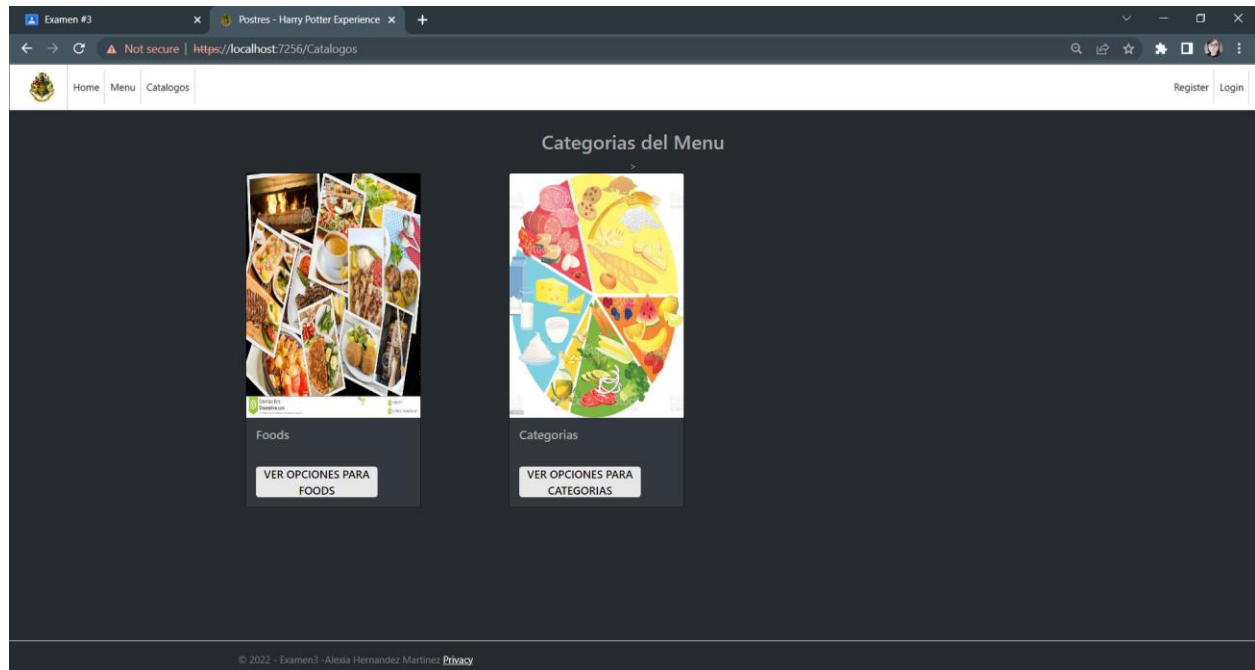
Examen #3 ×
Postres - Harry Potter Experience ×
+

Not secure | https://localhost:7256/Catalogos

Home Menu Catalogos

Register Login

Categorias del Menu

>

Foods

VER OPCIONES PARA FOODS

Categorias

VER OPCIONES PARA CATEGORIAS

© 2022 - Examen3 -Alexia Hernandez Martinez Privacy